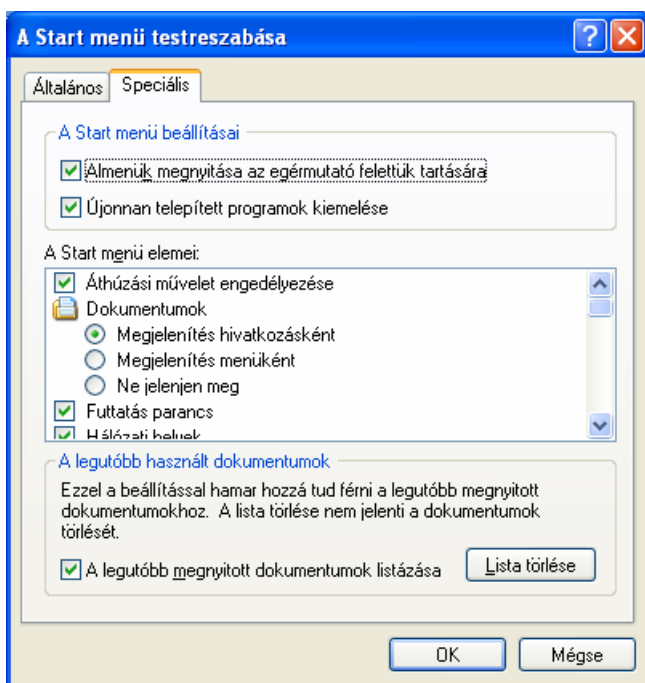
A Start menü testreszabása

Általános | Speciális

A Start menü beállításai

Almenük megnyitása az egérmutató felettük tartására

Újonnan telepített programok kiemelése

A Start menü elemei:

Áthúzási művelet engedélyezése

Dokumentumok

Megjelenítés hivatkozásként

Megjelenítés menüként

Ne jelenjen meg

Futtatás parancs

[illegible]

A legutóbb használt dokumentumok

Ezzel a beállítással hamar hozzá tud férni a legutóbb megnyitott dokumentumokhoz. A lista törlése nem jelenti a dokumentumok törlését.

A legutóbb megnyitott dokumentumok listázása

Lista törlése

OK

Mégse